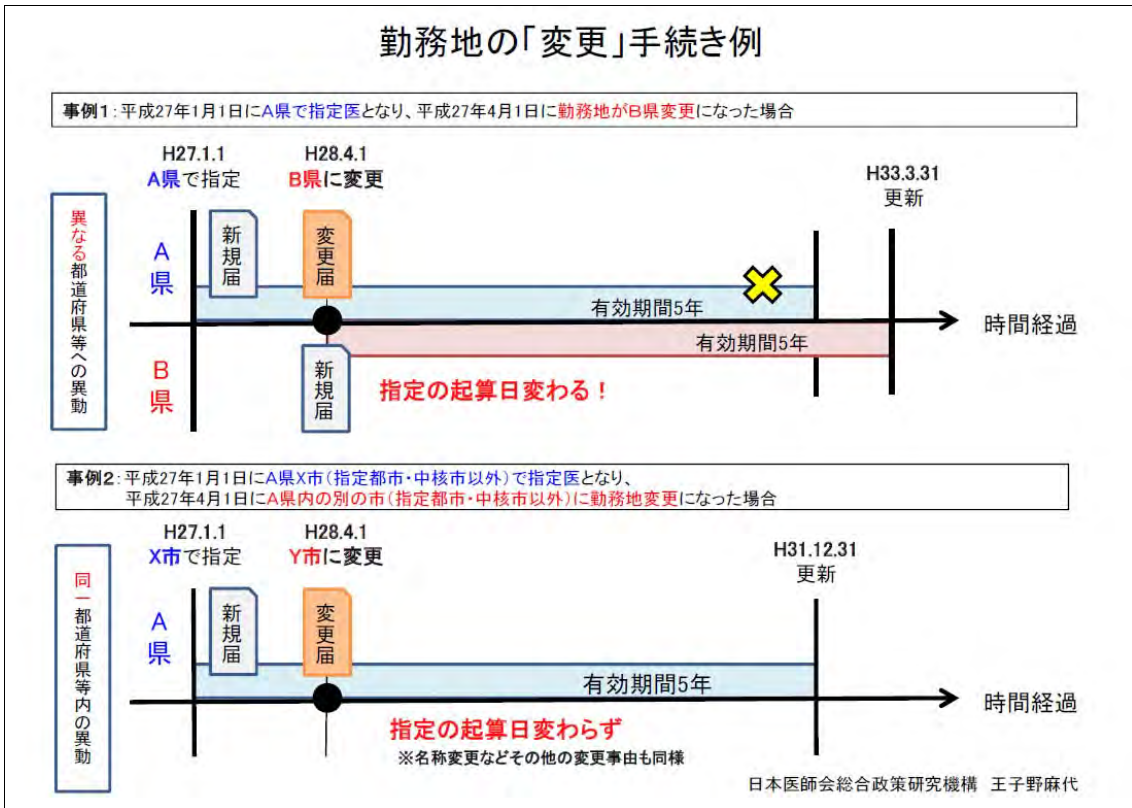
勤務地の「変更」手続き例

事例1：平成27年1月1日にA県で指定医となり、平成27年4月1日に勤務地がB県変更になった場合

H27.1.1
A県で指定

H28.4.1
B県に変更

H33.3.31
更新

異なる都道府県等への異動

A県

新規届

変更届

有効期間5年

時間経過

有効期間5年

B県

新規届

指定の起算日変わる！

事例2：平成27年1月1日にA県X市（指定都市・中核市以外）で指定医となり、
平成27年4月1日にA県内の別の市（指定都市・中核市以外）に勤務地変更になった場合

H27.1.1
X市で指定

H28.4.1
Y市に変更

H31.12.31
更新

同一都道府県等内の異動

A県

新規届

変更届

有効期間5年

時間経過

指定の起算日変わらず

※名称変更などその他の変更事由も同様

日本医師会総合政策研究機構　王子野麻代